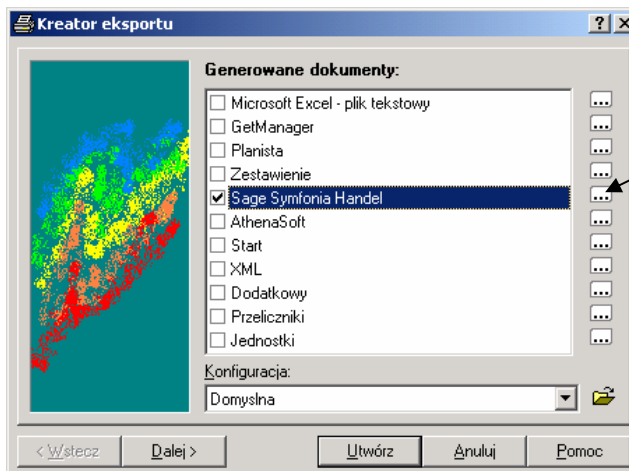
Kreator eksportu

? X

Generowane dokumenty:

Microsoft Excel - plik tekstowy ...
GetManager ...
Planista ...
Zestawienie ...
Sage Symfonia Handel ...
AthenaSoft ...
Start ...
XML ...
Dodatkowy ...
Przeliczniki ...
Jednostki ...

Konfiguracja:

Domyslna

< Wstecz | Dalej > | Utwórz | Anuluj | Pomoc